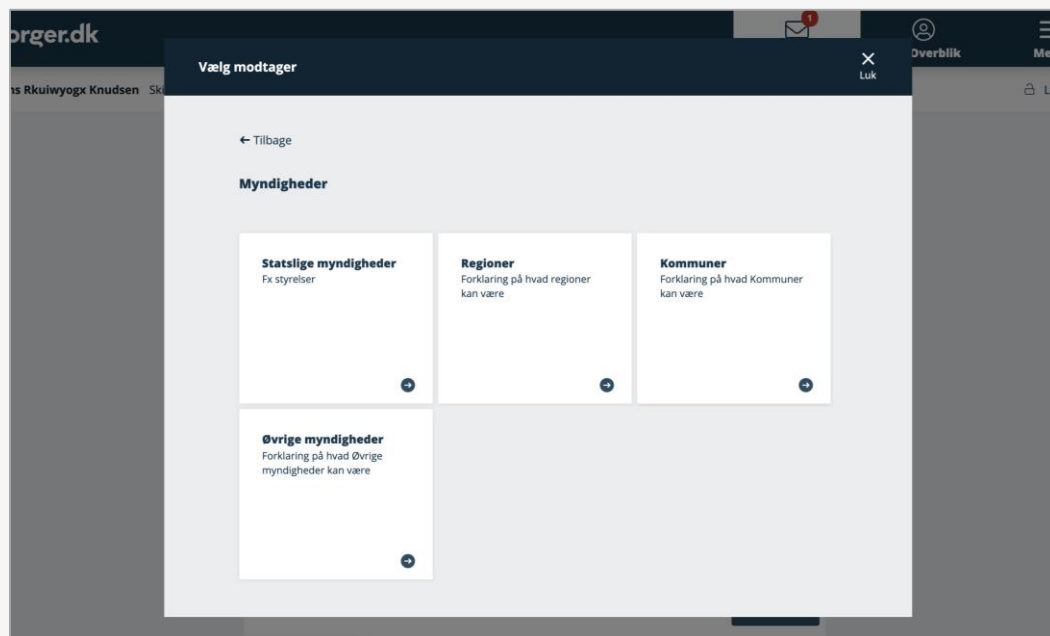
orger.dk

1

Overblik

Me

ns Rkuiwyogx Knudsen Sk

L

Vælg modtager

Luk

← Tilbage

Myndigheder

Statslige myndigheder
Fx styrelser

Regioner
Forklaring på hvad regioner kan være

Kommuner
Forklaring på hvad Kommuner kan være

Øvrige myndigheder
Forklaring på hvad Øvrige myndigheder kan være